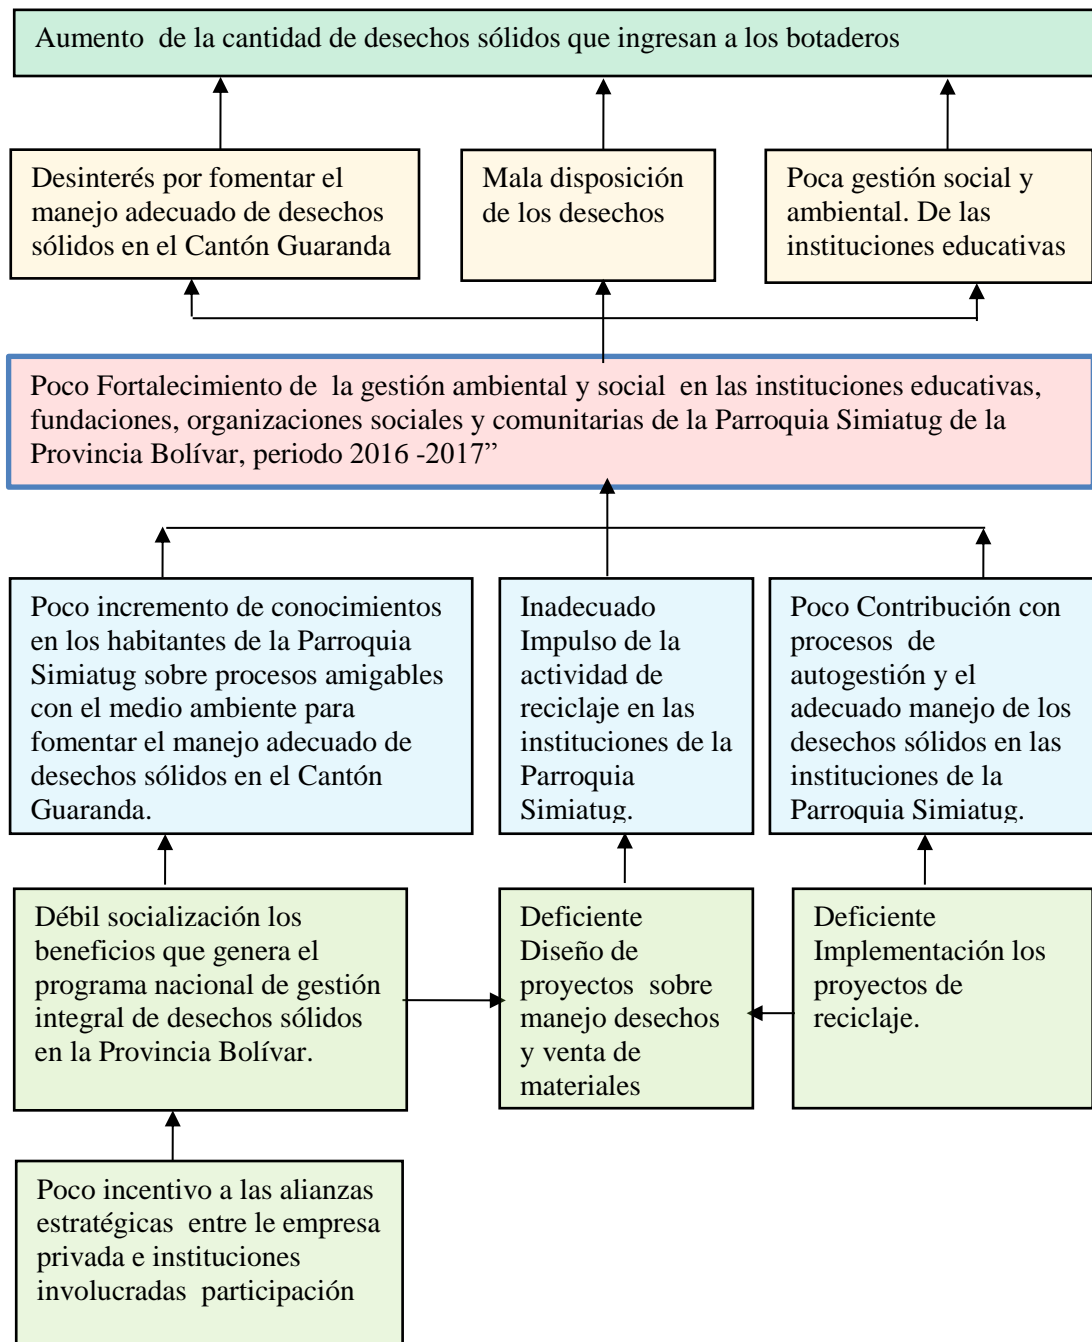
Aumento de la cantidad de desechos sólidos que ingresan a los botaderos

Desinterés por fomentar el manejo adecuado de desechos sólidos en el Cantón Guaranda

Mala disposición de los desechos

Poca gestión social y ambiental. De las instituciones educativas

Poco Fortalecimiento de la gestión ambiental y social en las instituciones educativas, fundaciones, organizaciones sociales y comunitarias de la Parroquia Simiatug de la Provincia Bolívar, periodo 2016 -2017"

Poco incremento de conocimientos en los habitantes de la Parroquia Simiatug sobre procesos amigables con el medio ambiente para fomentar el manejo adecuado de desechos sólidos en el Cantón Guaranda.

Inadecuado Impulso de la actividad de reciclaje en las instituciones de la Parroquia Simiatug.

Poco Contribución con procesos de autogestión y el adecuado manejo de los desechos sólidos en las instituciones de la Parroquia Simiatug.

Débil socialización los beneficios que genera el programa nacional de gestión integral de desechos sólidos en la Provincia Bolívar.

Deficiente Diseño de proyectos sobre manejo desechos y venta de materiales

Deficiente Implementación los proyectos de reciclaje.

Poco incentivo a las alianzas estratégicas entre le empresa privada e instituciones involucradas participación